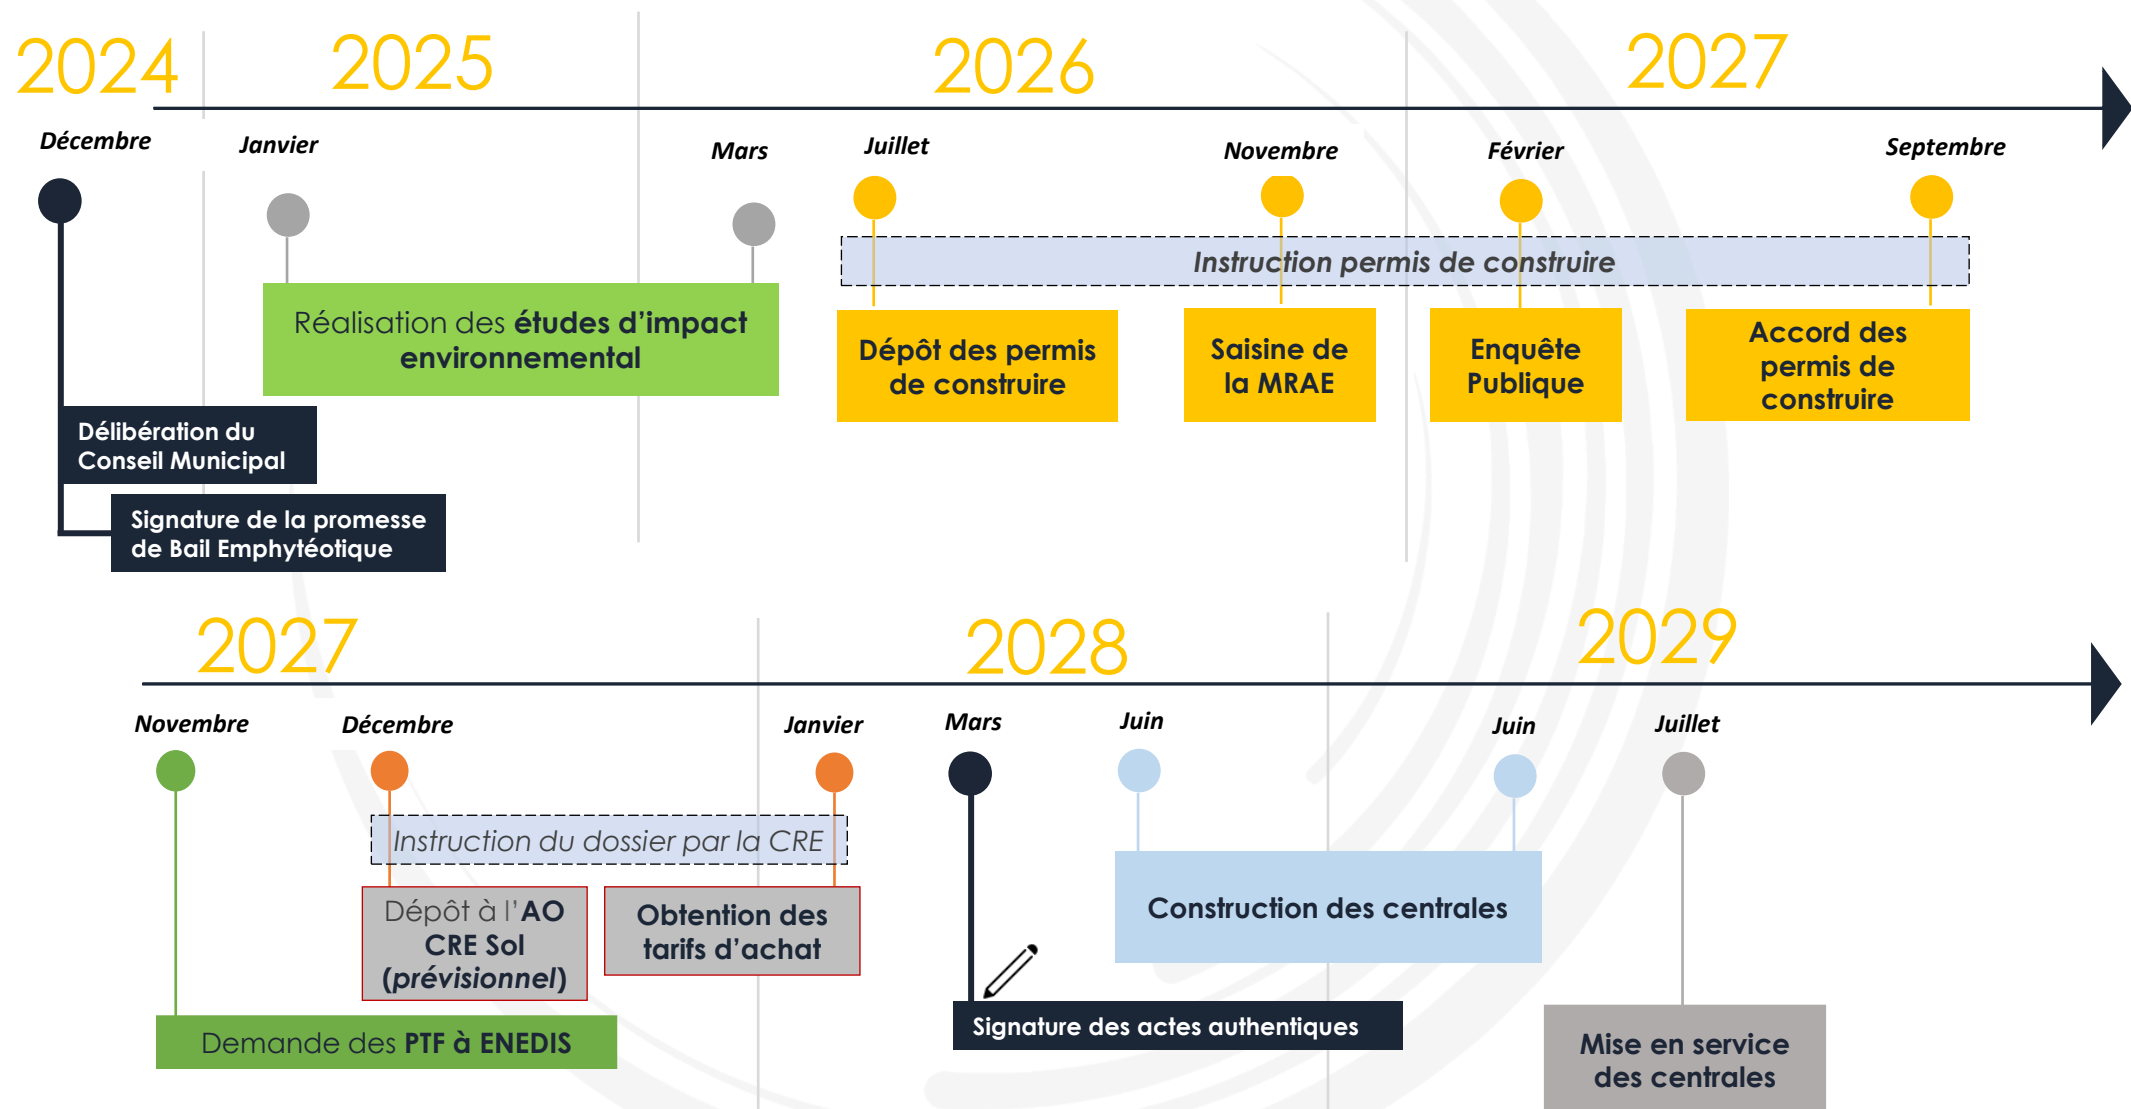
2024 2025 2026 2027

Décembre

Janvier

Mars

Juillet

Novembre

Février

Septembre

Instruction permis de construire

Réalisation des études d'impact environnemental

Dépôt des permis de construire

Saisine de la MRAE

Enquête Publique

Accord des permis de construire

Délibération du Conseil Municipal

Signature de la promesse de Bail Emphytéotique

2027 2028 2029

Novembre

Décembre

Janvier

Mars

Juin

Juin

Juillet

Instruction du dossier par la CRE

Dépôt à l'AO CRE Sol (prévisionnel)

Obtention des tarifs d'achat

Construction des centrales

Demande des PTF à ENEDIS

Signature des actes authentiques

Mise en service des centrales